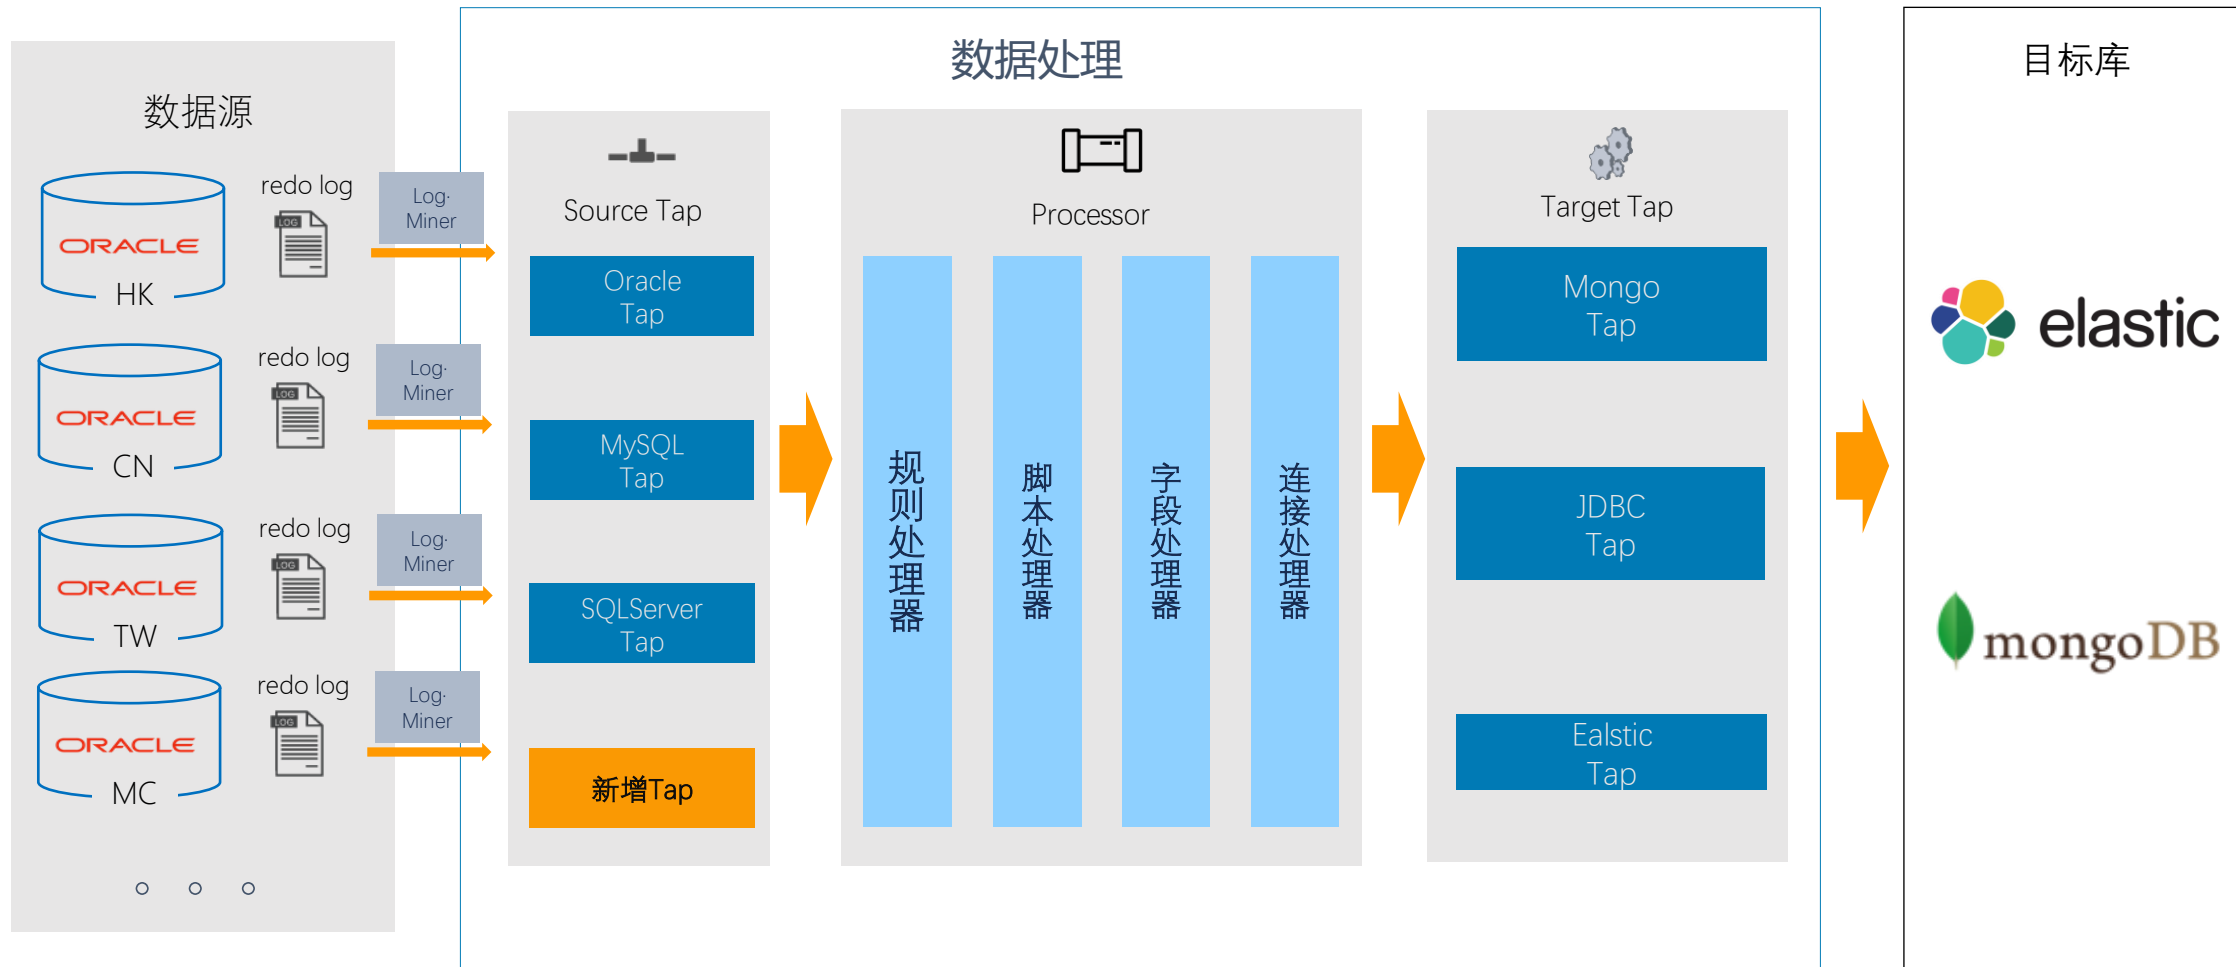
数据源

ORACLE
HK

redo log

LOG

Log·
Miner

ORACLE
CN

redo log

LOG

Log·
Miner

ORACLE
TW

redo log

LOG

Log·
Miner

ORACLE
MC

redo log

LOG

Log·
Miner

○ ○ ○

数据处理

Source Tap

Oracle
Tap

MySQL
Tap

SQLServer
Tap

新增Tap

Processor

规则处理器

脚本处理器

字段处理器

连接处理器

Target Tap

Mongo
Tap

JDBC
Tap

Ealstic
Tap

目标库

elastic

mongoDB